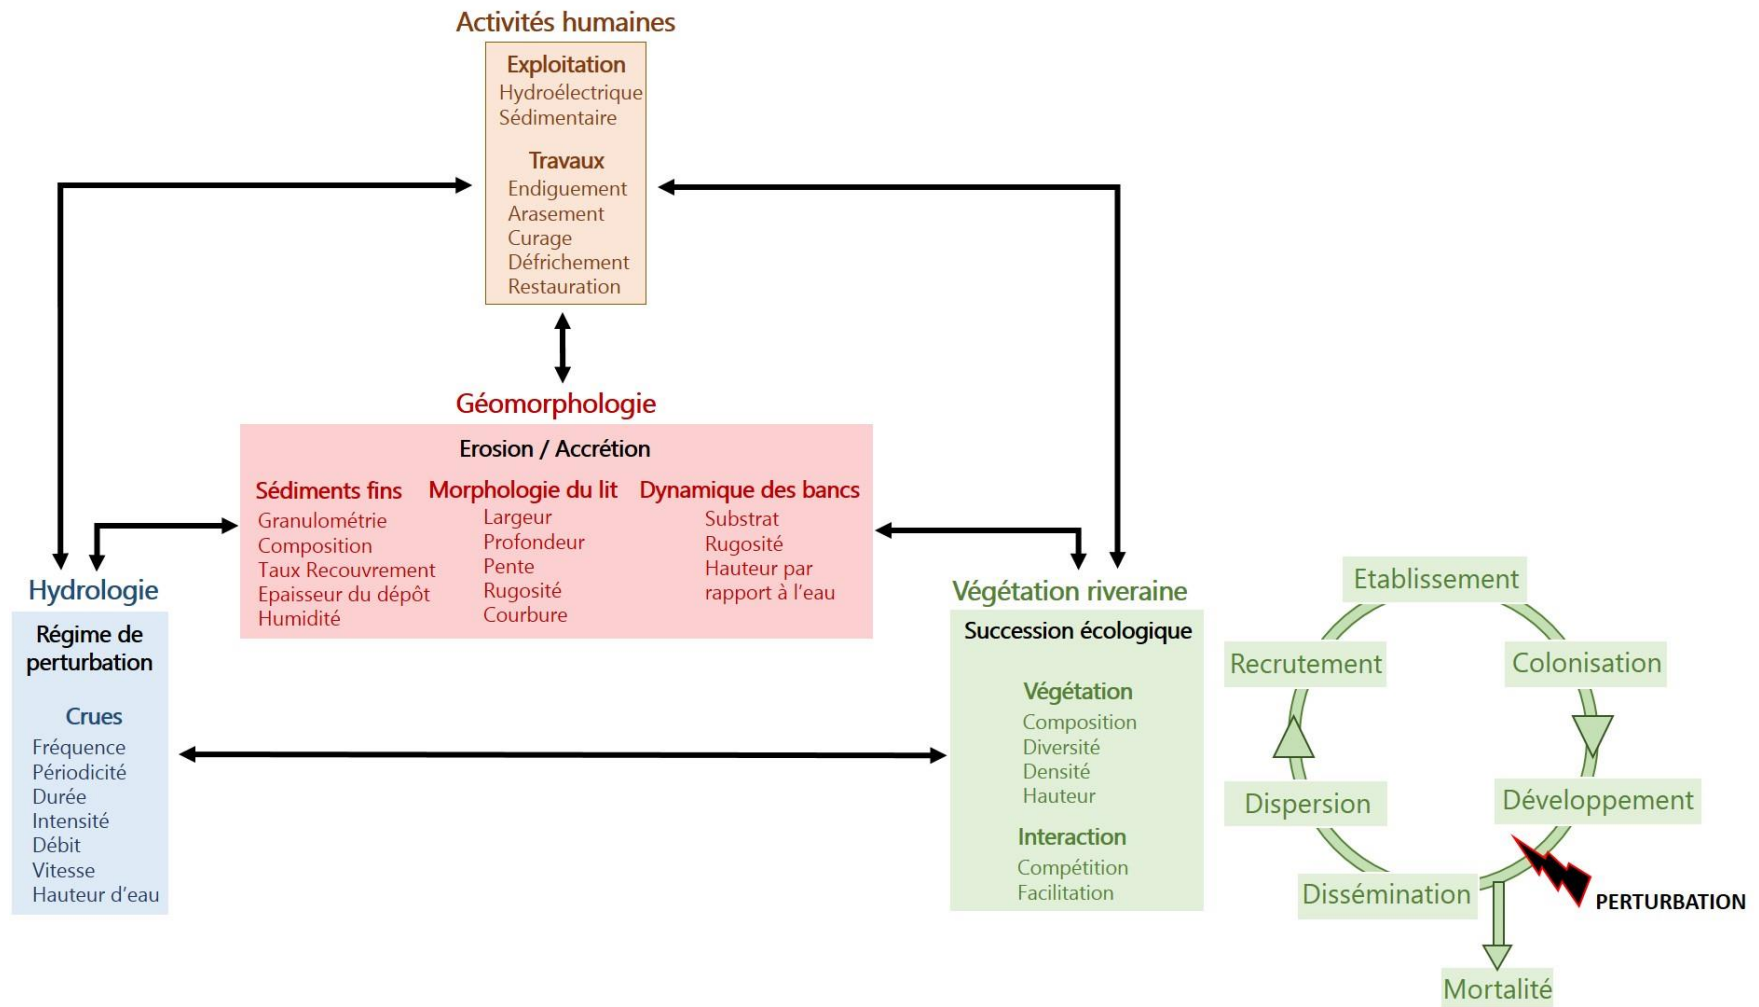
Activités humaines

Exploitation
Hydroélectrique
Sédimentaire

Travaux
Endiguement
Arasement
Curage
Défrichement
Restauration

Géomorphologie

Erosion / Accrétion

Sédiments fins
Granulométrie
Composition
Taux Recouvrement
Epaisseur du dépôt
Humidité

Morphologie du lit
Largeur
Profondeur
Pente
Rugosité
Courbure

Dynamique des bancs
Substrat
Rugosité
Hauteur par rapport à l'eau

Hydrologie

Régime de perturbation

Crues
Fréquence
Périodicité
Durée
Intensité
Débit
Vitesse
Hauteur d'eau

Végétation riveraine

Succession écologique

Végétation
Composition
Diversité
Densité
Hauteur

Interaction
Compétition
Facilitation

Etablissement
Colonisation
Développement
Dissémination
Dispersion
Recrutement
PERTURBATION
Mortalité